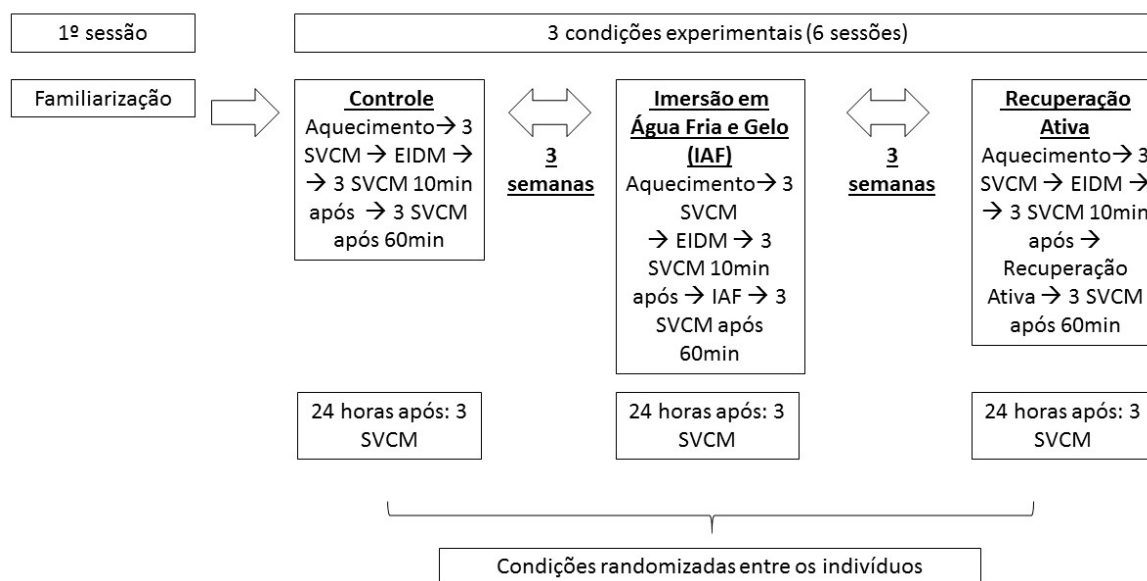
1º sessão

3 condições experimentais (6 sessões)

Familiarização

**Controle**
Aquecimento → 3 SVCM → EIDM → → 3 SVCM 10min após → 3 SVCM após 60min

3 semanas

**Imersão em Água Fria e Gelo (IAF)**
Aquecimento → 3 SVCM → EIDM → 3 SVCM 10min após → IAF → 3 SVCM após 60min

3 semanas

**Recuperação Ativa**
Aquecimento → 3 SVCM → EIDM → → 3 SVCM 10min após → Recuperação Ativa → 3 SVCM após 60min

24 horas após: 3 SVCM

24 horas após: 3 SVCM

24 horas após: 3 SVCM

Condições randomizadas entre os indivíduos